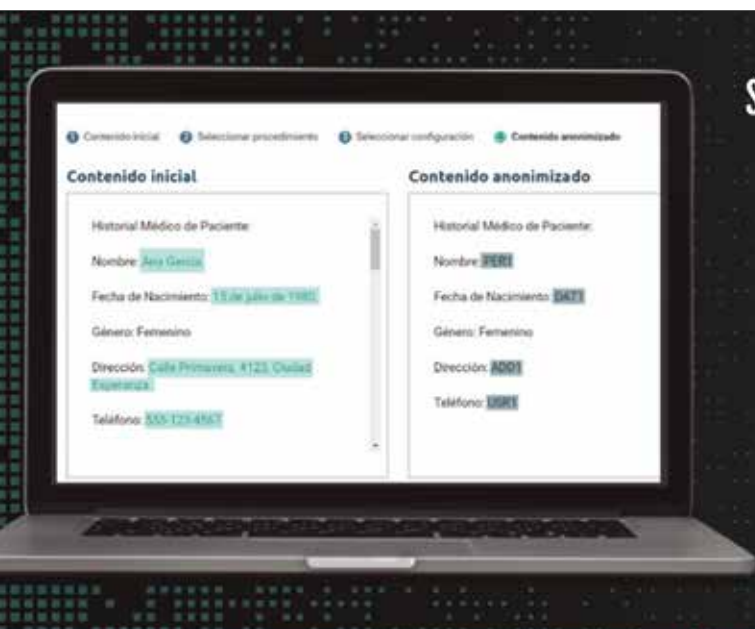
1 Contenido inicial 2 Seleccionar procedimiento 3 Seleccionar configuración 4 Contenido anonimizado

Contenido inicial

Historial Médico de Paciente:

Nombre: Ana García

Fecha de Nacimiento: 15 de julio de 1980

Género: Femenino

Dirección: Calle Primavera, 4123, Ciudad Esperanza

Teléfono: 555-123-4567

Contenido anonimizado

Historial Médico de Paciente:

Nombre: PER1

Fecha de Nacimiento: DAT1

Género: Femenino

Dirección: ADD1

Teléfono: USR1

S